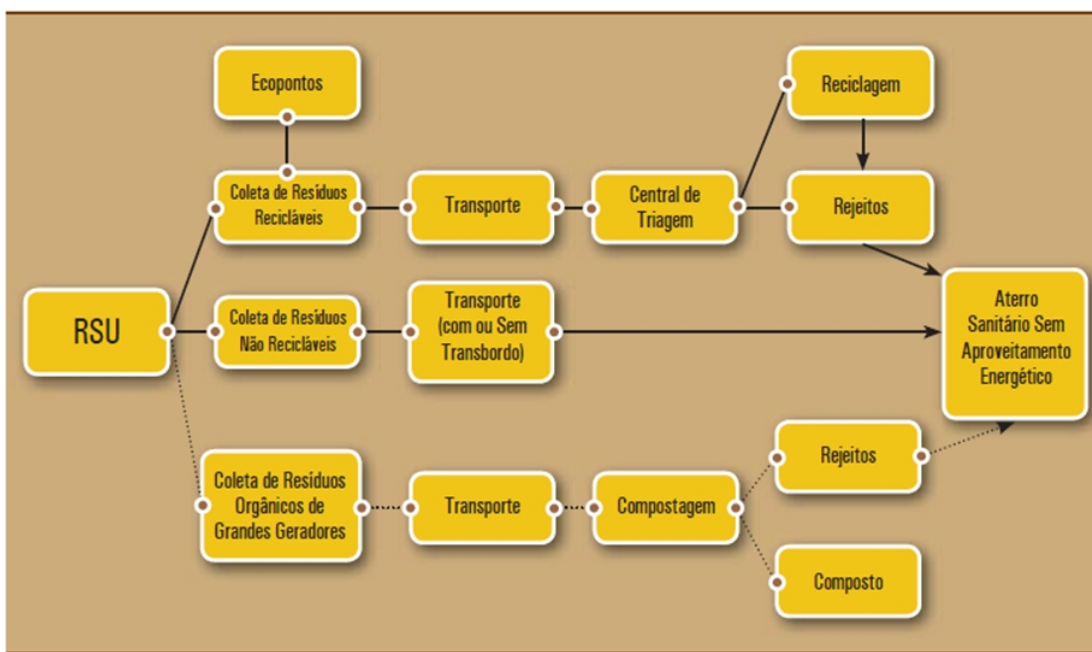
Ecopontos

RSU

Coleta de Resíduos Recicláveis

Transporte

Central de Triagem

Reciclagem

Rejeitos

Coleta de Resíduos Não Recicláveis

Transporte (com ou Sem Transbordo)

Aterro Sanitário Sem Aproveitamento Energético

Coleta de Resíduos Orgânicos de Grandes Geradores

Transporte

Compostagem

Rejeitos

Composto